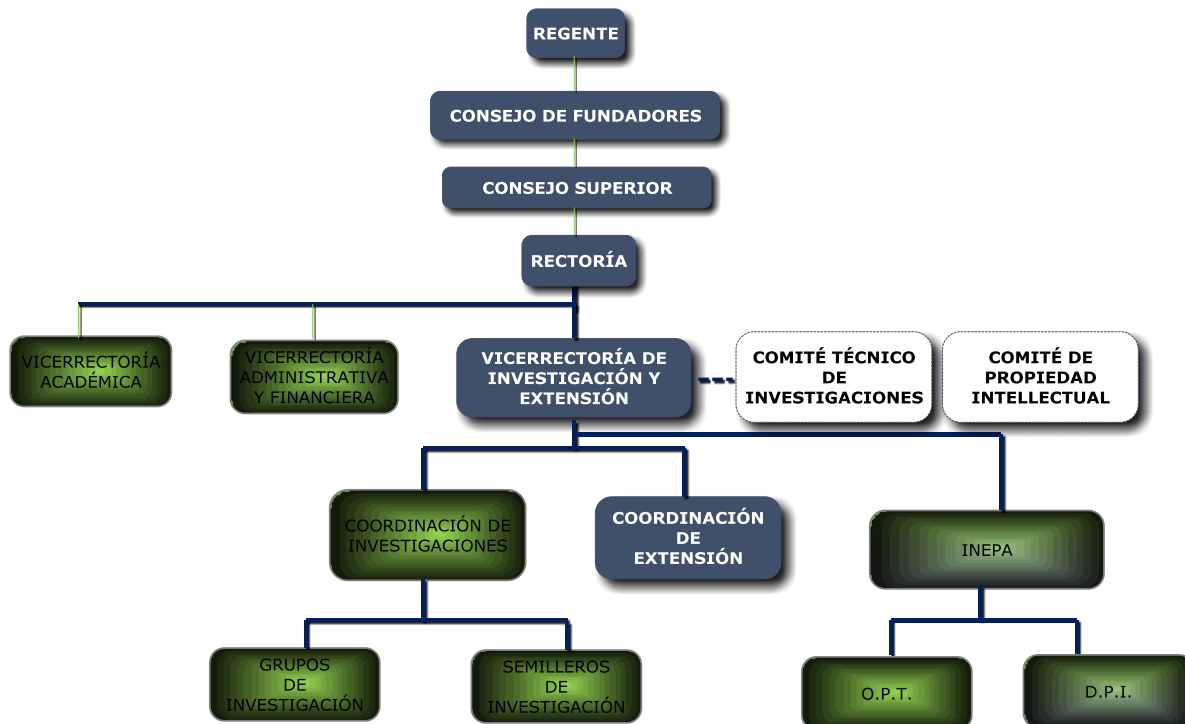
REGENTE

CONSEJO DE FUNDADORES

CONSEJO SUPERIOR

RECTORÍA

VICERRECTORÍA ACADÉMICA

VICERRECTORÍA ADMINISTRATIVA Y FINANCIERA

VICERRECTORÍA DE INVESTIGACIÓN Y EXTENSIÓN

COMITÉ TÉCNICO DE INVESTIGACIONES

COMITÉ DE PROPIEDAD INTELLECTUAL

COORDINACIÓN DE INVESTIGACIONES

COORDINACIÓN DE EXTENSIÓN

INEPA

GRUPOS DE INVESTIGACIÓN

SEMILLEROS DE INVESTIGACIÓN

O.P.T.

D.P.I.